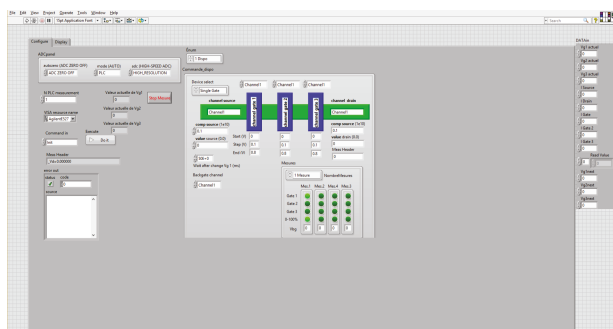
File Edit View Project Operate Tools Window Help

13pt Application Font

Search

Configure Display

ADCspeed

autozero (ADC ZERO OFF)
ADC ZERO OFF

mode (AUTO)
PLC

adc (HIGH-SPEED ADC)
HIGH_RESOLUTION

N PLC measurement
1

Valeur actuelle de Vg1
0

Stop Mesure

VISA resource name
Agilent4157

Valeur actuelle de Vg2
0

Valeur actuelle de Vg3
0

Command in
Execute
Do it

Meas Header

error out
status code
0
source

Enum
1 Bups

Commande_drops

Device select
Single Gate

Channel1
Channel1
Channel1

channel source
Channel1

channel drain
Channel1

comp source (1e-9)
0.1

comp source (1e-9)
0.1

value source (0.0)
0

Start (V)
0

Stop (V)
0.1

Pas (V)
0.01

value drain (0.0)
0

Meas Header

Wait after change Vg 1 (ms)
100

Backgate channel
Channel1

Mesures
1 Mesure
NombreMesures

Mes 1 Mes 2 Mes 3 Mes 4

Gate 1
Gate 2
Gate 3
V 100%
Vtcg

Vg1 actuel
Vg2 actuel
Vg3 actuel
Isource
Idrain
Igate
Igate 2
Igate 3
Read Value
Vg1seal
Vg2seal
Vg3seal